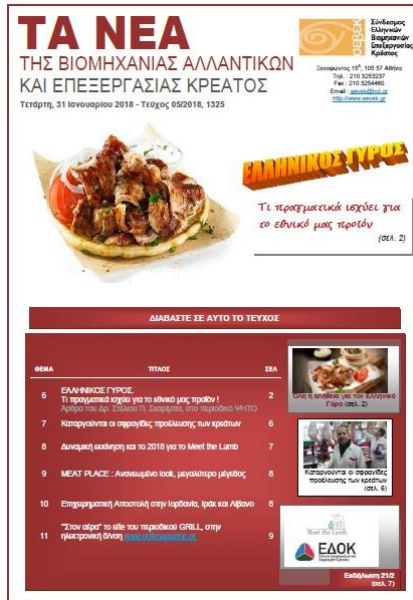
ΤΑ ΝΕΑ
ΤΗΣ ΒΙΟΜΗΧΑΝΙΑΣ ΑΛΛΑΝΤΙΚΩΝ ΚΑΙ ΕΠΕΞΕΡΓΑΣΙΑΣ ΚΡΕΑΤΟΣ

Τετάρτη, 31 Ιανουαρίου 2018 - Τεύχος 05/2018, 1325

ΣΕΒΕΚ
Σύνδεσμος Ελληνικών Βιομηχανιών Επεξεργασίας Κρέατος

Ξενοφώντος 15ª, 105 57 Αθήνα
Τηλ. : 210 3253297
Fax : 210 3254460
Email : sevek@hol.gr
http://www.sevek.gr

ΕΛΛΗΝΙΚΟΣ ΓΥΡΟΣ

Τι πραγματικά ισχύει για το εθνικό μας προϊόν (σελ. 2)

ΔΙΑΒΑΣΤΕ ΣΕ ΑΥΤΟ ΤΟ ΤΕΥΧΟΣ

| ΘΕΜΑ | ΤΙΤΛΟΣ | ΣΕΛ |
|---|---|---|
| 6 | ΕΛΛΗΝΙΚΟΣ ΓΥΡΟΣ. Τι πραγματικά ισχύει για το εθνικό μας προϊόν ! Άρθρο του Δρ. Στέλιου Π. Σκαρμέα, στο περιοδικό ΨΗΤΟ | 2 |
| 7 | Καταργούνται οι σφραγίδες προέλευσης των κρεάτων | 6 |
| 8 | Δυναμική εισόδηση και το 2018 για το Meet the Lamb | 7 |
| 9 | MEAT PLACE : Ανανεωμένο look, μεγαλύτερο μέγεθος | 8 |
| 10 | Επιχειρηματική Αποστολή στην Ιορδανία, Ιράκ και Λίβανο | 8 |
| 11 | "Στον αέρα" το site του περιοδικού GRILL, στην ηλεκτρονική δ/νση www.grillmagazine.gr | 9 |

Όλη η αλήθεια για τον Ελληνικό Γύρο (σελ. 2)

Καταργούνται οι σφραγίδες προέλευσης των κρεάτων (σελ. 6)

Meet the Lamb

ΕΔΟΚ

Εκδήλωση 21/2 (σελ. 7)